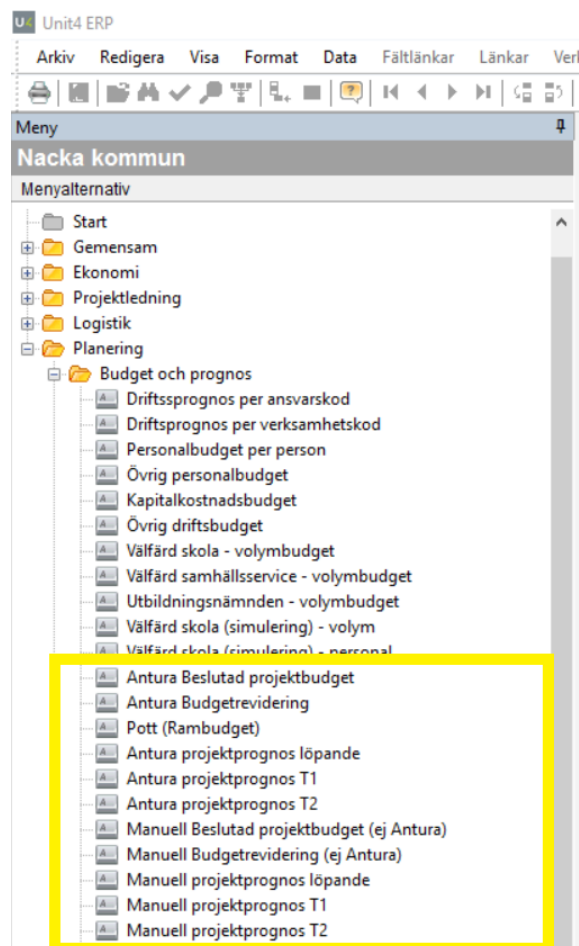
U4 Unit4 ERP

Arkiv Redigera Visa Format Data Fältlänkar Länkar Verk

Meny

Nacka kommun

Menyalternativ

Start
Gemensam
Ekonomi
Projektledning
Logistik
Planering
Budget och prognos
Driftssprognos per ansvarskod
Driftsprognos per verksamhetskod
Personalbudget per person
Övrig personalbudget
Kapitalkostnadsbudget
Övrig driftsbudget
Välfärd skola - volymbudget
Välfärd samhällsservice - volymbudget
Utbildningsnämnden - volymbudget
Välfärd skola (simulering) - volym
Välfärd skola (simulering) - personal
Antura Beslutad projektbudget
Antura Budgetrevidering
Pott (Rambudget)
Antura projektprognos löpande
Antura projektprognos T1
Antura projektprognos T2
Manuell Beslutad projektbudget (ej Antura)
Manuell Budgetrevidering (ej Antura)
Manuell projektprognos löpande
Manuell projektprognos T1
Manuell projektprognos T2